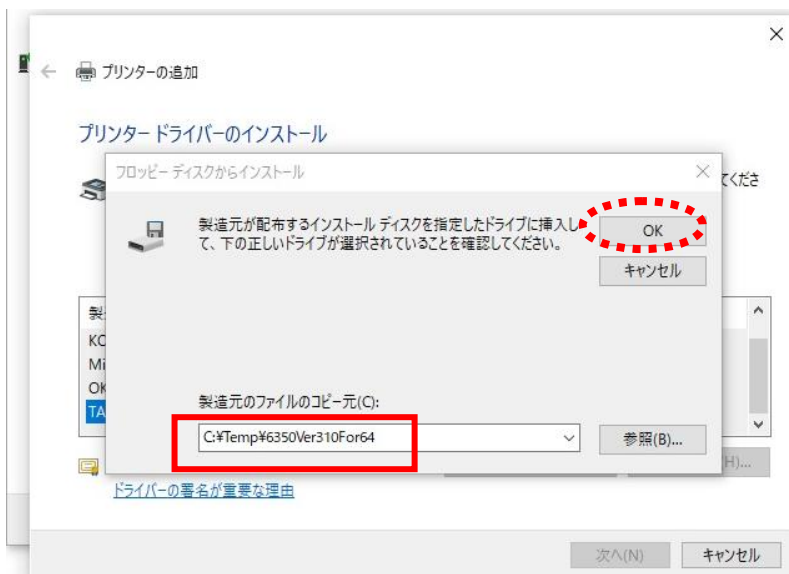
プリンターの追加

プリンター ドライバーのインストール

てくださ

フロッピー ディスクからインストール

製造元が配布するインストール ディスクを指定したドライブに挿入して、下の正しいドライブが選択されていることを確認してください。

OK

キャンセル

製

KO

Mi

OK

TA

製造元のファイルのコピー元(C):

C:¥Temp¥6350Ver310For64

参照(B)...

H)...

ドライバーの署名が重要な理由

次へ(N)

キャンセル